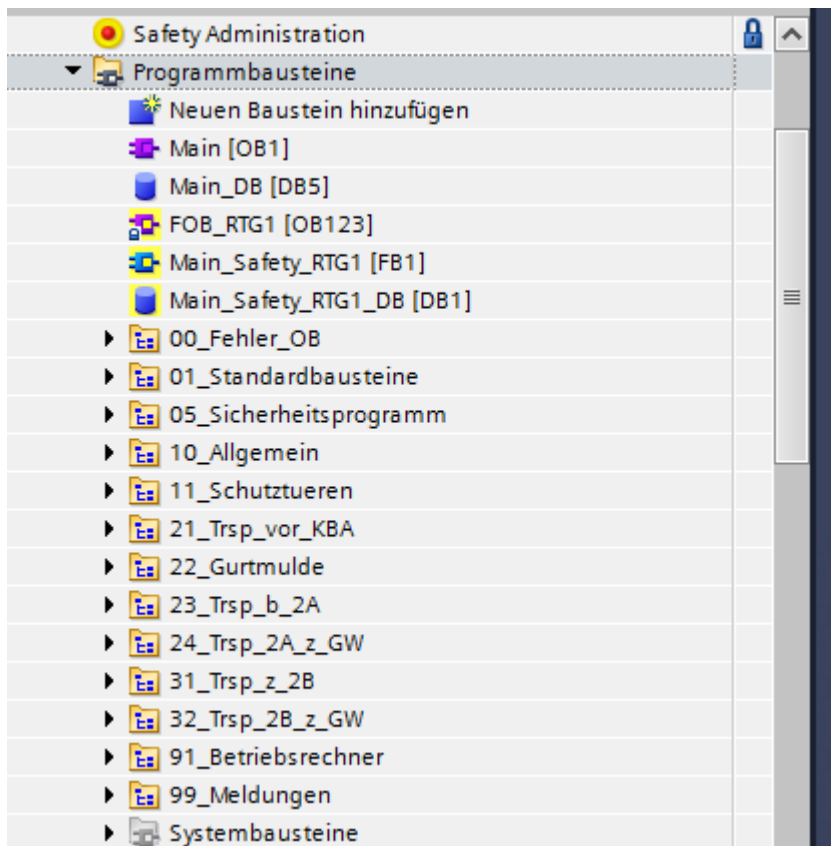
Safety Administration
Programmbausteine
Neuen Baustein hinzufügen
Main [OB1]
Main_DB [DB5]
FOB_RTG1 [OB123]
Main_Safety_RTG1 [FB1]
Main_Safety_RTG1_DB [DB1]
00_Fehler_OB
01_Standardbausteine
05_Sicherheitsprogramm
10_Allgemein
11_Schutztueren
21_Trsp_vor_KBA
22_Gurtmulde
23_Trsp_b_2A
24_Trsp_2A_z_GW
31_Trsp_z_2B
32_Trsp_2B_z_GW
91_Betriebsrechner
99_Meldungen
Systembausteine